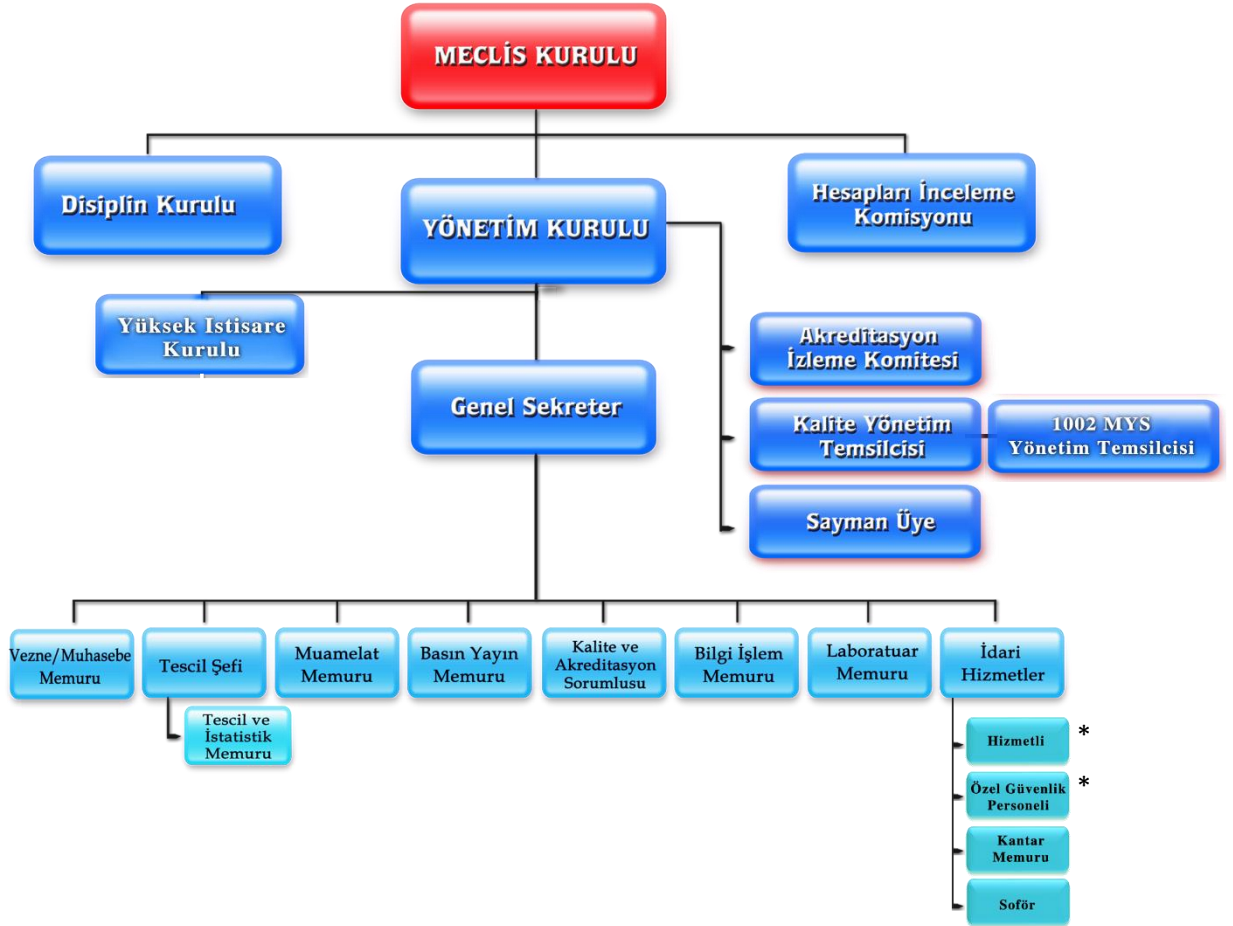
MECLİS KURULU

Disiplin Kurulu

YÖNETİM KURULU

Hesapları İnceleme Komisyonu

Yüksek Istisare Kurulu

Akreditasyon İzleme Komitesi

Genel Sekreter

Kalite Yönetim Temsilcisi

1002 MYS Yönetim Temsilcisi

Sayman Üye

Vezne/Muhasebe Memuru

Tescil Şefi

Muamelat Memuru

Basın Yayın Memuru

Kalite ve Akreditasyon Sorumlusu

Bilgi İşlem Memuru

Laboratuar Memuru

İdari Hizmetler

Tescil ve İstatistik Memuru

Hizmetli *

Özel Güvenlik Personeli *

Kantar Memuru

Soför